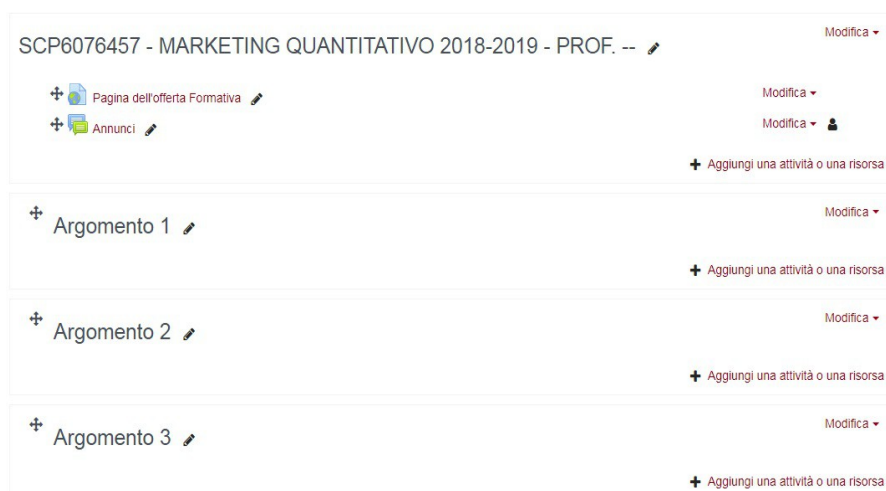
SCP6076457 - MARKETING QUANTITATIVO 2018-2019 - PROF. --

Modifica

Pagina dell'offerta Formativa

Modifica

Annunci

Modifica

+ Aggiungi una attività o una risorsa

Argomento 1

Modifica

+ Aggiungi una attività o una risorsa

Argomento 2

Modifica

+ Aggiungi una attività o una risorsa

Argomento 3

Modifica

+ Aggiungi una attività o una risorsa